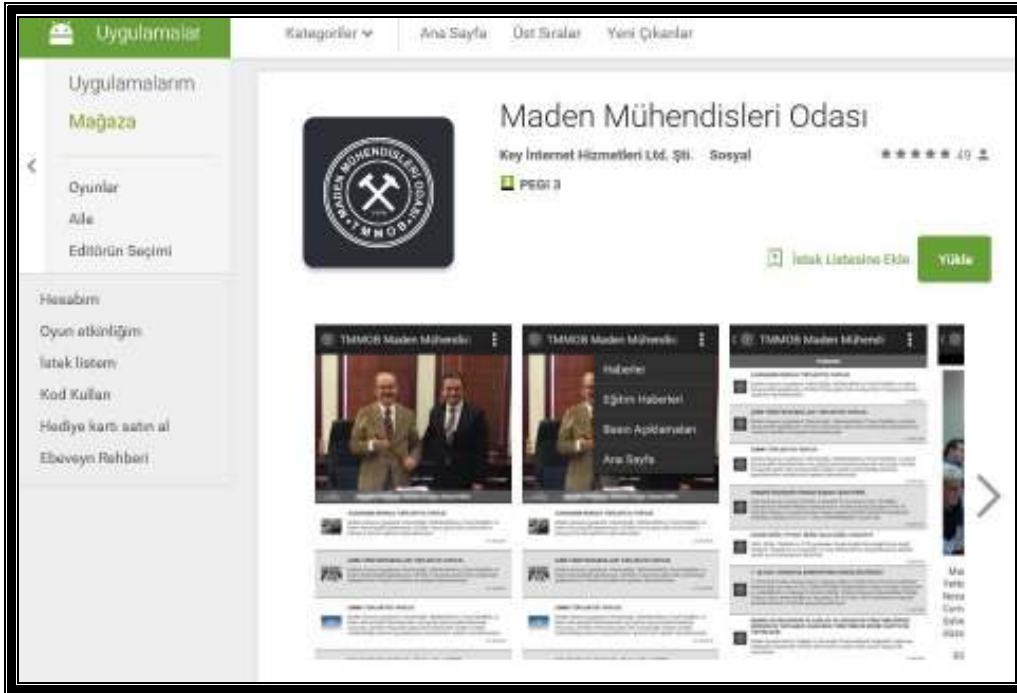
Uygulamalar

Kategoriler

Ana Sayfa

Üst Sıralar

Yeni Çıkanlar

Uygulamalarım

Mağaza

Oyunlar

Aile

Editörün Seçimi

Hesabım

Oyun etkinliğim

İstek listem

Kod Kullan

Hediye kartı satın al

Ebeveyn Rehberi

Maden Mühendisleri Odası

Key İnternet Hizmetleri Ltd. Şti. Sosyal

★★★★★ 49

PEGI 3

MADEN MÜHENDİSLERİ ODASI TMMOB

İstek Listesine Ekle

Yükle

TMMOB Maden Mühendis

TMMOB Maden Mühendis

Haberler

Eğitim Haberleri

Basın Açıklamaları

Ana Sayfa

TMMOB Maden Mühendi

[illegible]